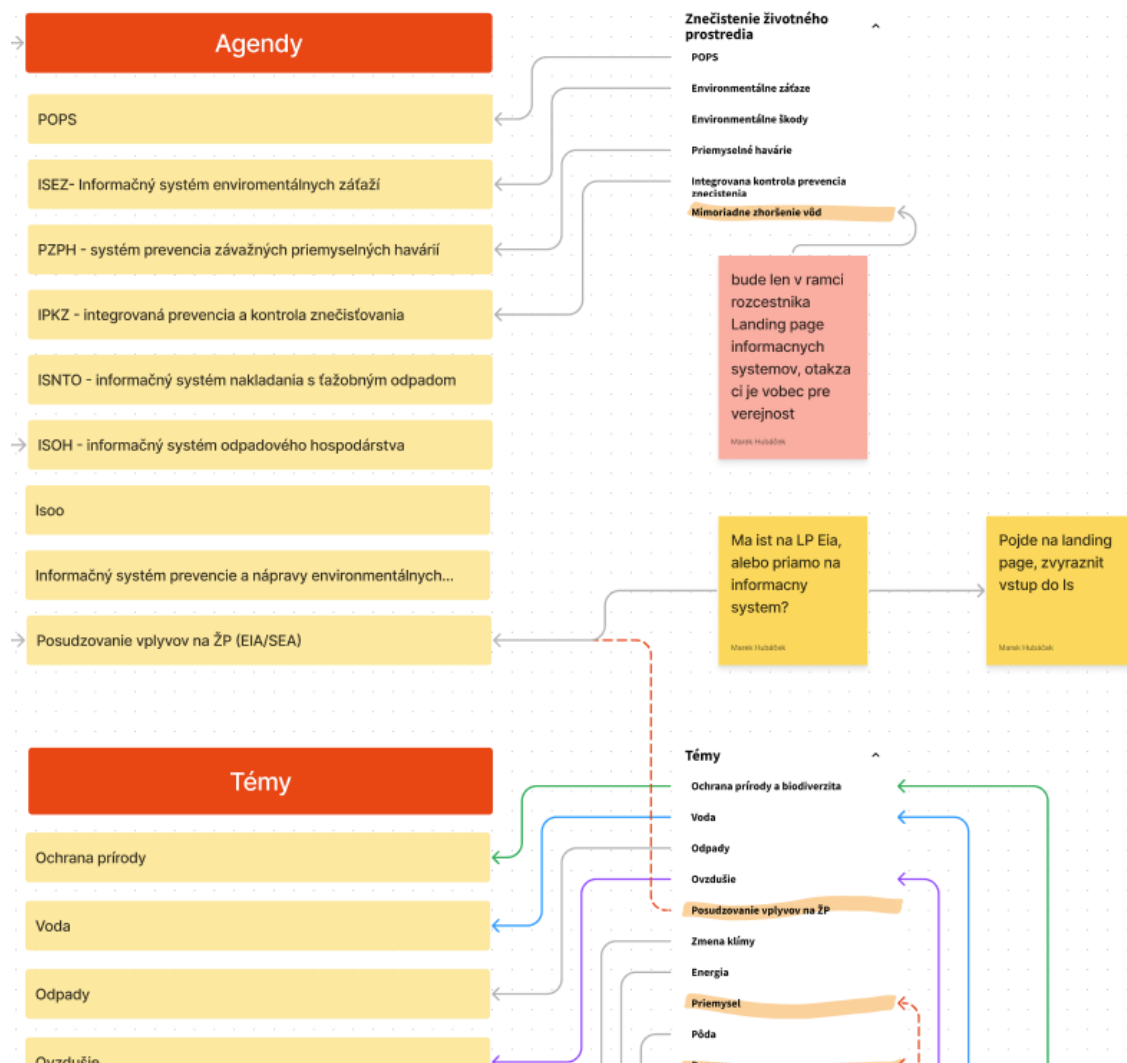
Agendy

POPS

ISEZ- Informačný systém enviromentálnych záťaží

PZPH - systém prevencia závažných priemyselných havárií

IPKZ - integrovaná prevencia a kontrola znečisťovania

ISNTO - informačný systém nakladania s ťažobným odpadom

ISOH - informačný systém odpadového hospodárstva

Isoo

Informačný systém prevencie a nápravy environmentálnych...

Posudzovanie vplyvov na ŽP (EIA/SEA)

Znečistenie životného prostredia

POPS

Environmentálne záťaze

Environmentálne škody

Priemyselné havárie

Integrovana kontrola prevencia znecistenia

Mimoriadne zhoršenie vôd

bude len v ramci rozcestnika Landing page informacnych systemov, otakza ci je vobec pre verejnost

Marek Hubáček

Ma ist na LP Eia, alebo priamo na informacny system?

Marek Hubáček

Pojde na landing page, zvyraznit vstup do Is

Marek Hubáček

Témy

Ochrana prírody

Voda

Odpady

Ovzdušie

Témy

Ochrana prírody a biodiverzita

Voda

Odpady

Ovzdušie

Posudzovanie vplyvov na ŽP

Zmena klímy

Energia

Priemysel

Pôda